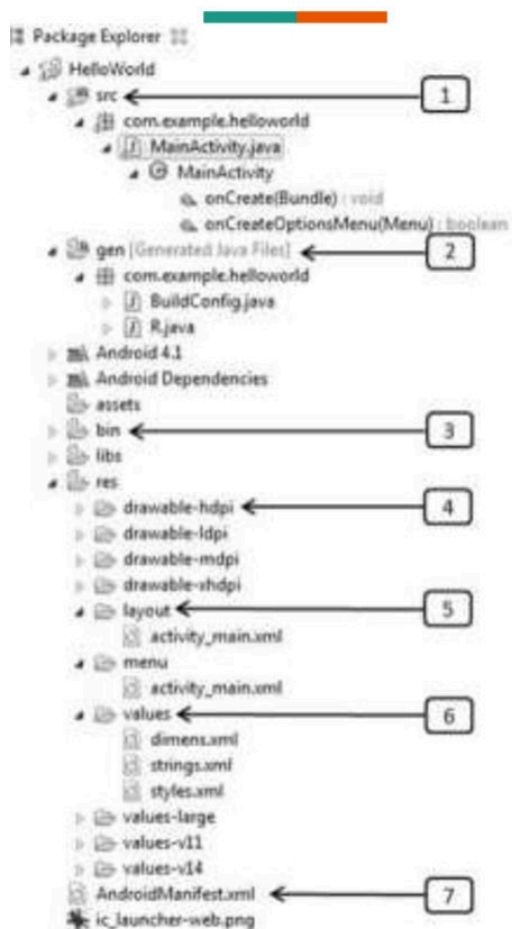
Package Explorer

HelloWorld
src
1
com.example.helloworld
MainActivity.java
MainActivity
onCreate(Bundle) : void
onCreateOptionsMenu(Menu) : boolean
gen [Generated Java Files]
2
com.example.helloworld
BuildConfig.java
R.java
Android 4.1
Android Dependencies
assets
bin
3
libs
res
drawable-hdpi
4
drawable-ldpi
drawable-mdpi
drawable-xhdpi
layout
5
activity_main.xml
menu
activity_main.xml
values
6
dimens.xml
strings.xml
styles.xml
values-large
values-v11
values-v14
AndroidManifest.xml
7
ic_launcher-web.png